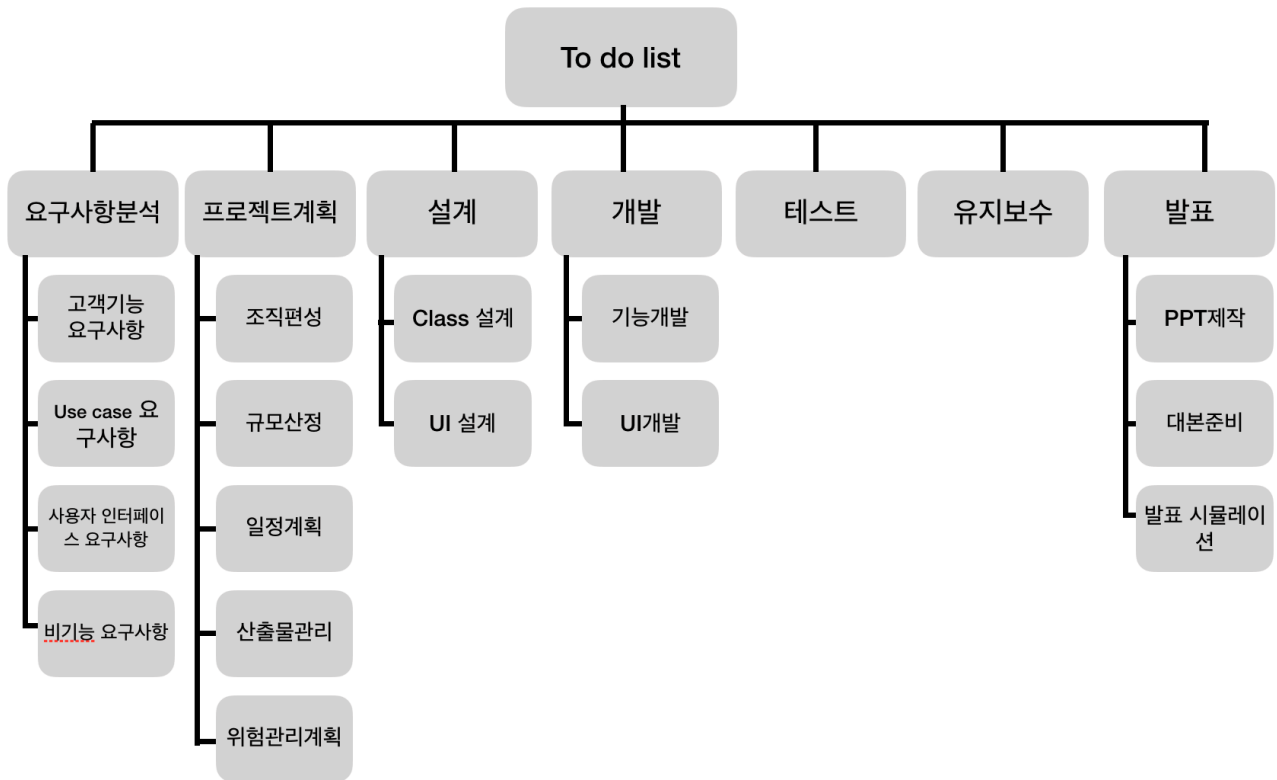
To do list

요구사항분석

고객기능 요구사항

Use case 요구사항

사용자 인터페이스 요구사항

비기능 요구사항

프로젝트계획

조직편성

규모산정

일정계획

산출물관리

위험관리계획

설계

Class 설계

UI 설계

개발

기능개발

UI개발

테스트

유지보수

발표

PPT제작

대본준비

발표 시뮬레이션